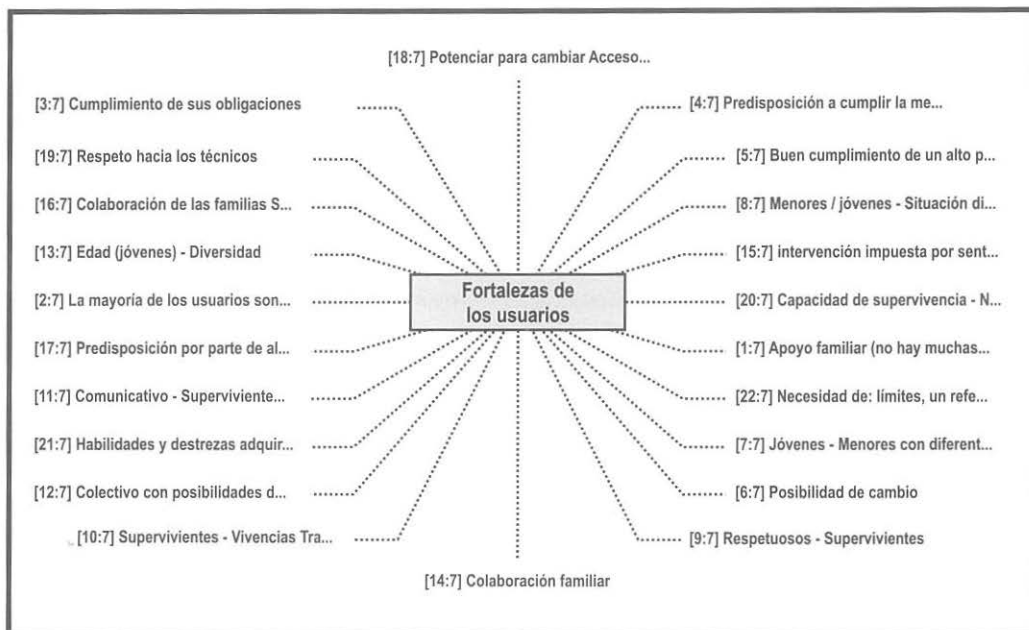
[18:7] Potenciar para cambiar Acceso...

[3:7] Cumplimiento de sus obligaciones

[4:7] Predisposición a cumplir la me...

[19:7] Respeto hacia los técnicos

[5:7] Buen cumplimiento de un alto p...

[16:7] Colaboración de las familias S...

[8:7] Menores / jóvenes - Situación di...

[13:7] Edad (jóvenes) - Diversidad

[15:7] intervención impuesta por sent...

[2:7] La mayoría de los usuarios son...

Fortalezas de los usuarios

[20:7] Capacidad de supervivencia - N...

[17:7] Predisposición por parte de al...

[1:7] Apoyo familiar (no hay muchas...

[11:7] Comunicativo - Superviviente...

[22:7] Necesidad de: límites, un refe...

[21:7] Habilidades y destrezas adquir...

[7:7] Jóvenes - Menores con diferent...

[12:7] Colectivo con posibilidades d...

[6:7] Posibilidad de cambio

[10:7] Supervivientes - Vivencias Tra...

[9:7] Respetuosos - Supervivientes

[14:7] Colaboración familiar